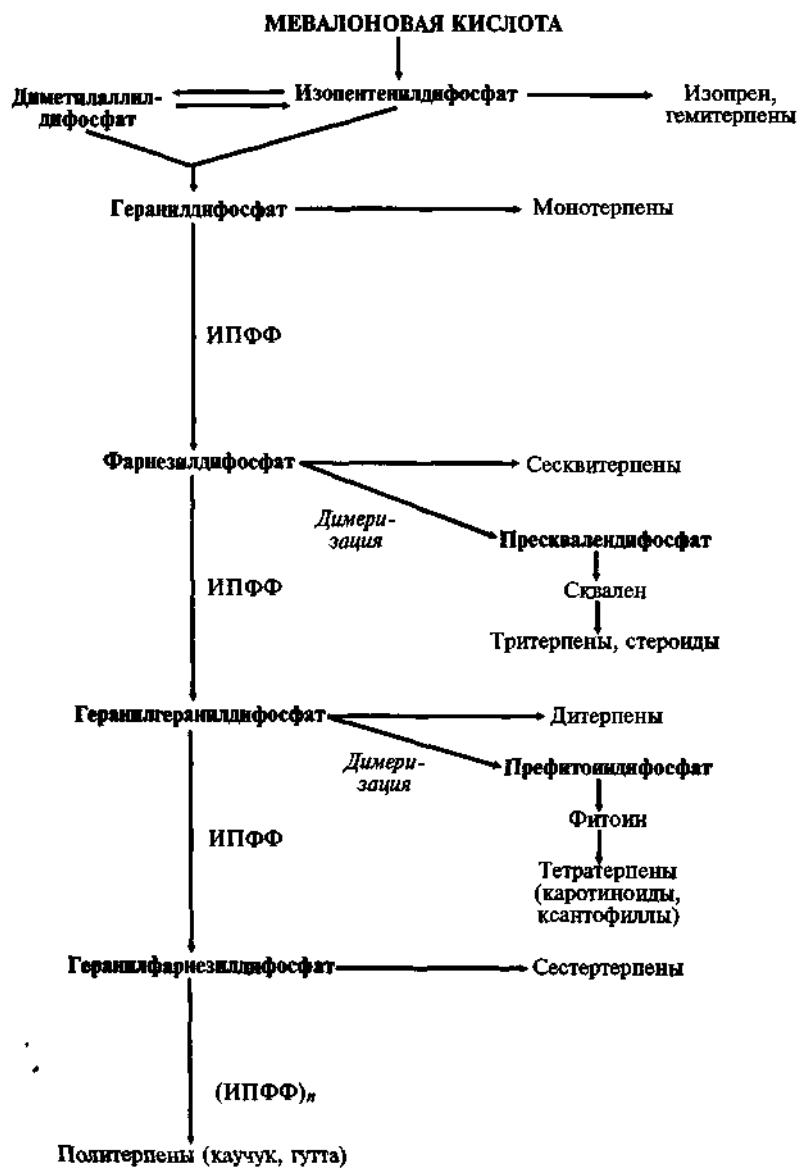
МЕВАЛОНОВАЯ КИСЛОТА

Диметилаллилдифосфат

Изопентенилдифосфат

Изопрен, гемитерпены

Геранилдифосфат

Монотерпены

ИПФФ

Фарнезилдифосфат

Сесквитерпены

Димеризация

Пресквалендифосфат

Сквален

Тритерпены, стероиды

ИПФФ

Геранилгеранилдифосфат

Дитерпены

Димеризация

Префитоилдифосфат

Фитоин

Тетратерпены (каротиноиды, ксантофиллы)

ИПФФ

Геранилфарнезилдифосфат

Сестертерпены

$(ИПФФ)_n$

Политерпены (каучук, гутта)